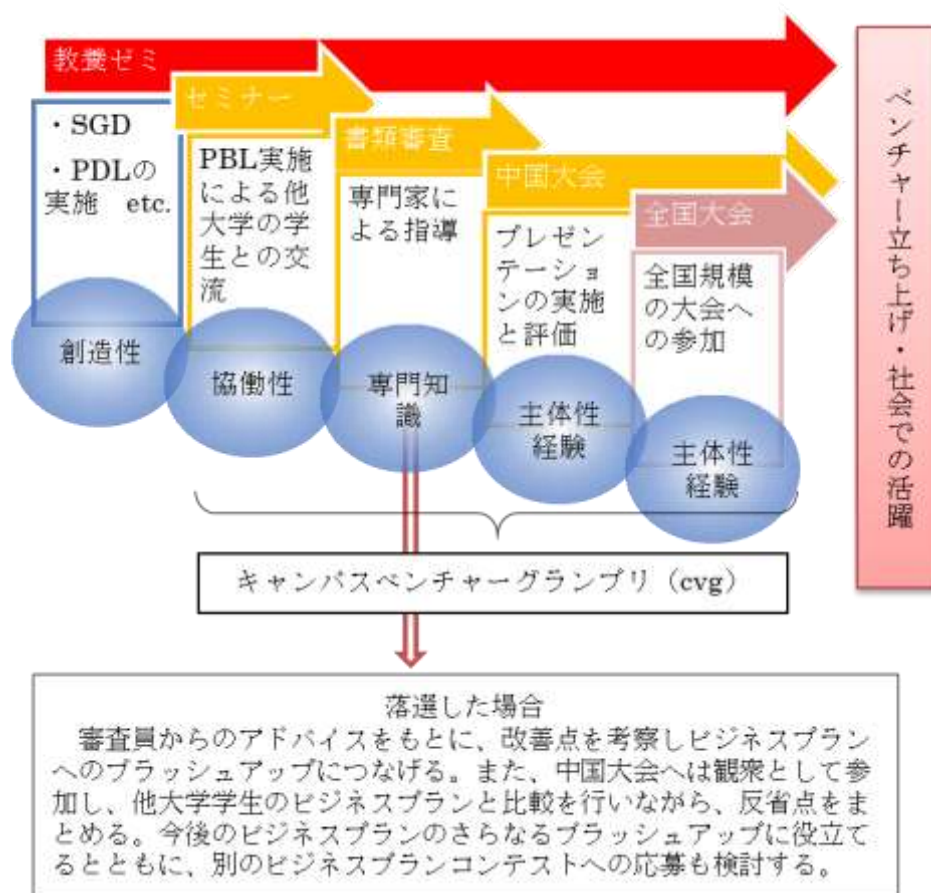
教養ゼミ

セミナー

書類審査

中国大会

全国大会

・SGD
・PDLの実施　etc.

PBL実施による他大学の学生との交流

専門家による指導

プレゼンテーションの実施と評価

全国規模の大会への参加

創造性

協働性

専門知識

主体性
経験

主体性
経験

ベンチャー立ち上げ・社会での活躍

キャンパスベンチャーグランプリ（cvg）

落選した場合
審査員からのアドバイスをもとに、改善点を考察しビジネスプランへのブラッシュアップにつなげる。また、中国大会へは観察として参加し、他大学学生のビジネスプランと比較を行いながら、反省点をまとめる。今後のビジネスプランのさらなるブラッシュアップに役立てるとともに、別のビジネスプランコンテストへの応募も検討する。